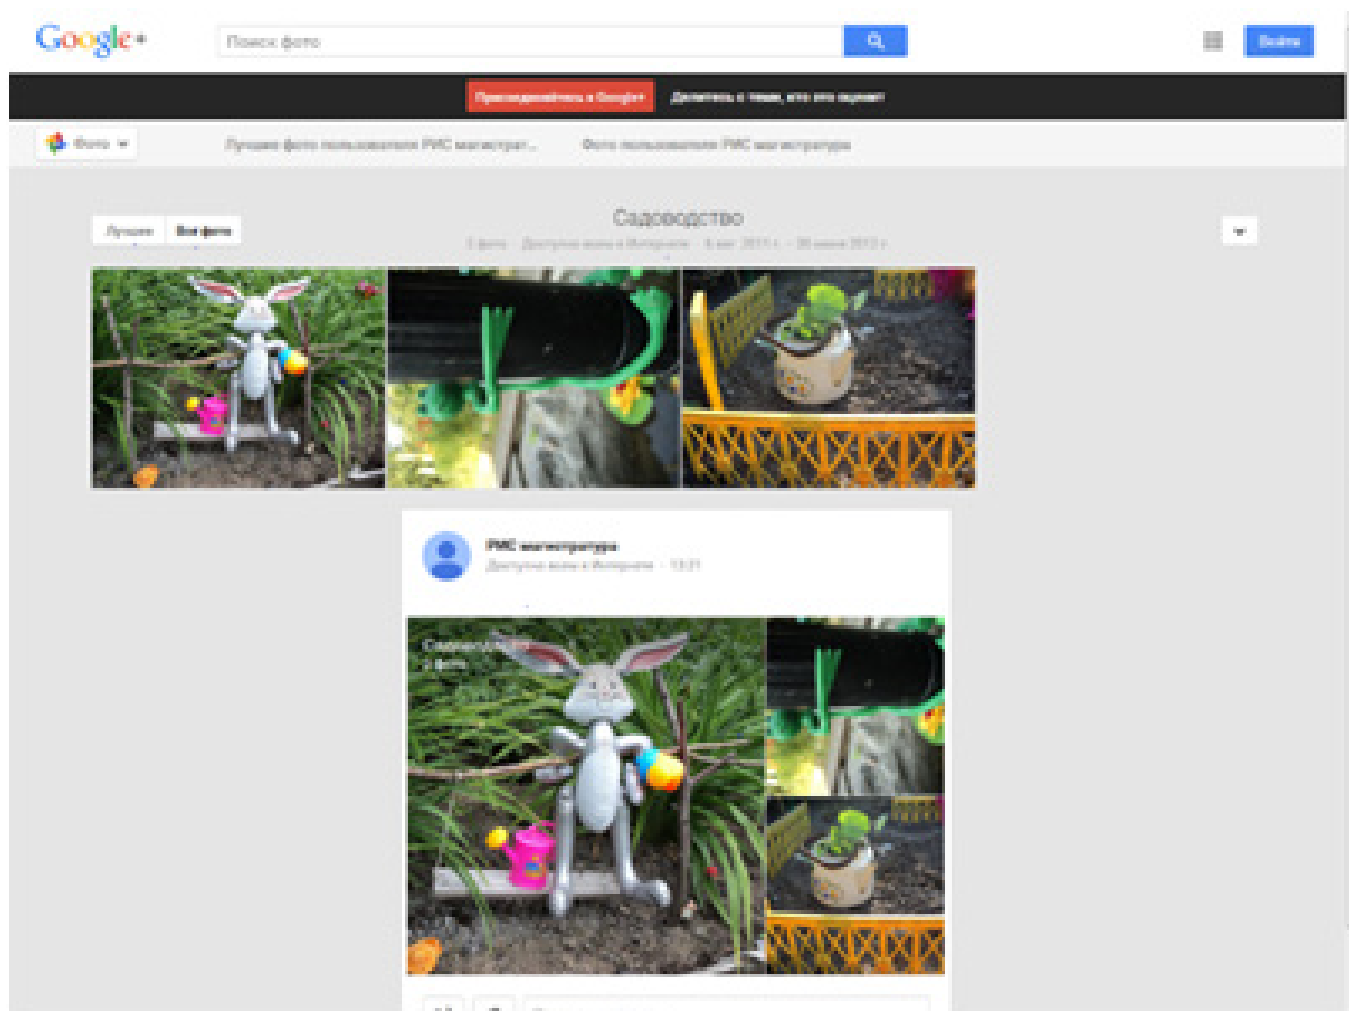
Google+

Поиск фото

Войти

Присоединяйтесь к Google+

Делитесь с теми, кто это оценит

Фото

Лучшие фото пользователя РИС магистратура

Фото пользователя РИС магистратура

Лучшие

Все фото

Садоводство

3 фото · Доступно всем в Интернете · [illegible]

РИС магистратура

Доступно всем в Интернете · 13:21

Садоводство

3 фото